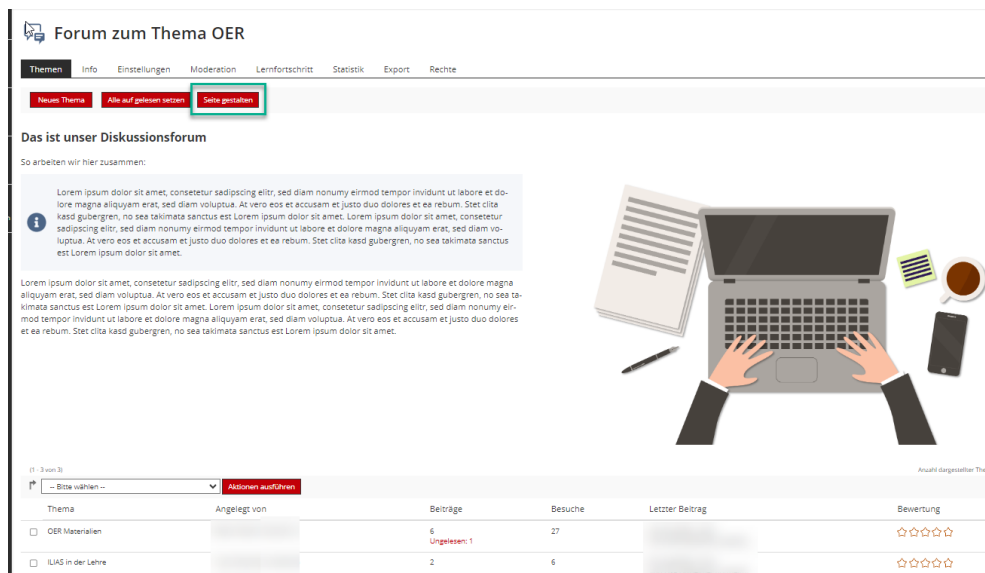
Forum zum Thema OER

Themen Info Einstellungen Moderation Lernfortschritt Statistik Export Rechte

Neues Thema Alle auf gelesen setzen Seite gestalten

Das ist unser Diskussionsforum

So arbeiten wir hier zusammen:

Lorem ipsum dolor sit amet, consetetur sadipscing elitr, sed diam nonumy eirmod tempor invidunt ut labore et dolore magna aliquyam erat, sed diam voluptua. At vero eos et accusam et justo duo dolores et ea rebum. Stet clita kasd gubergren, no sea takimata sanctus est Lorem ipsum dolor sit amet. Lorem ipsum dolor sit amet, consetetur sadipscing elitr, sed diam nonumy eirmod tempor invidunt ut labore et dolore magna aliquyam erat, sed diam voluptua. At vero eos et accusam et justo duo dolores et ea rebum. Stet clita kasd gubergren, no sea takimata sanctus est Lorem ipsum dolor sit amet.

Lorem ipsum dolor sit amet, consetetur sadipscing elitr, sed diam nonumy eirmod tempor invidunt ut labore et dolore magna aliquyam erat, sed diam voluptua. At vero eos et accusam et justo duo dolores et ea rebum. Stet clita kasd gubergren, no sea takimata sanctus est Lorem ipsum dolor sit amet. Lorem ipsum dolor sit amet, consetetur sadipscing elitr, sed diam nonumy eirmod tempor invidunt ut labore et dolore magna aliquyam erat, sed diam voluptua. At vero eos et accusam et justo duo dolores et ea rebum. Stet clita kasd gubergren, no sea takimata sanctus est Lorem ipsum dolor sit amet.

(1 - 3 von 3)

Anzahl dargestellter The

-- Bitte wählen -- Aktionen ausführen

| Thema | Angelegt von | Beiträge | Besuche | Letzter Beitrag | Bewertung |
|---|---|---|---|---|---|
| OER Materialien | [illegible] | 6 Ungelesen: 1 | 27 | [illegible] | |
| ILIAS in der Lehre | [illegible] | 2 | 6 | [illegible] | |